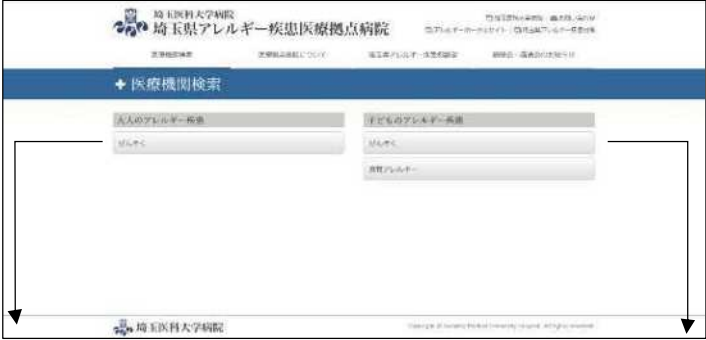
埼玉医科大学病院
埼玉県アレルギー疾患医療拠点病院

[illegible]

医療機関検索　医療機関連携について　埼玉県アレルギー疾患情報　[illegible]

✚ 医療機関検索

大人のアレルギー疾患
ぜんそく

子どものアレルギー疾患
ぜんそく
食物アレルギー

埼玉医科大学病院

Copyright © Saitama Medical University Hospital. All rights reserved.